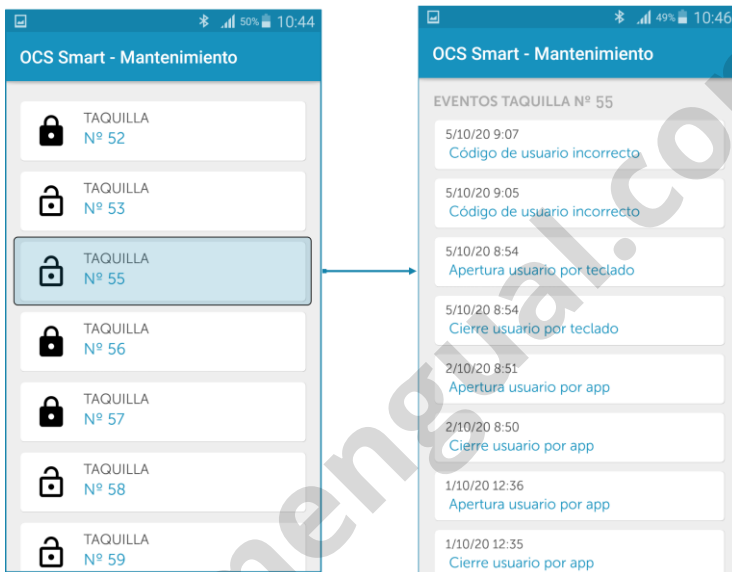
50% 10:44

OCS Smart - Mantenimiento

TAQUILLA
Nº 52

TAQUILLA
Nº 53

TAQUILLA
Nº 55

TAQUILLA
Nº 56

TAQUILLA
Nº 57

TAQUILLA
Nº 58

TAQUILLA
Nº 59

49% 10:46

OCS Smart - Mantenimiento

EVENTOS TAQUILLA Nº 55

5/10/20 9:07
Código de usuario incorrecto

5/10/20 9:05
Código de usuario incorrecto

5/10/20 8:54
Apertura usuario por teclado

5/10/20 8:54
Cierre usuario por teclado

2/10/20 8:51
Apertura usuario por app

2/10/20 8:50
Cierre usuario por app

1/10/20 12:36
Apertura usuario por app

1/10/20 12:35
Cierre usuario por app

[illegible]nengual.co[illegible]